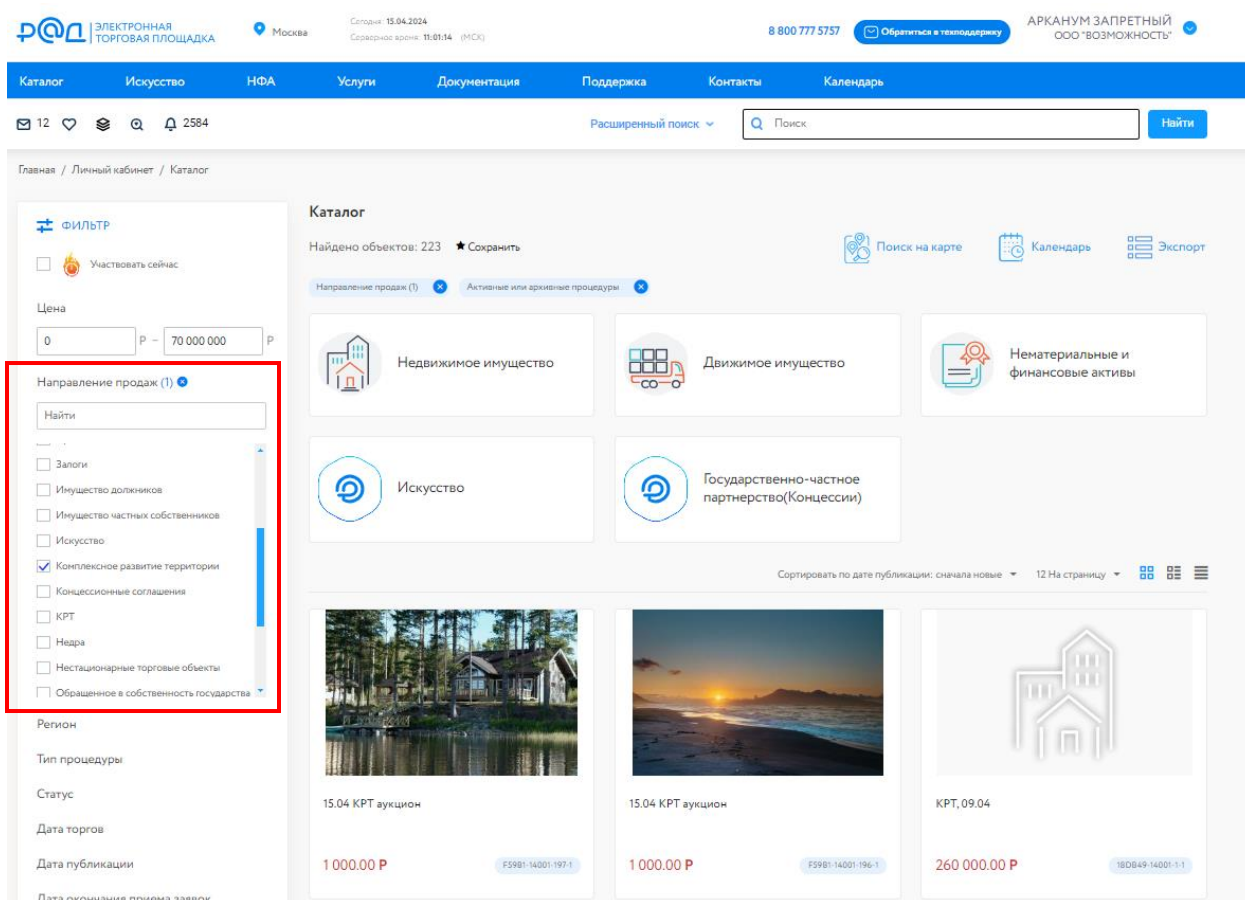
РАД ЭЛЕКТРОННАЯ ТОРГОВАЯ ПЛОЩАДКА

Москва

Сегодня: 15.04.2024
Серверное время: 11:01:14 (МСК)

8 800 777 5757

Обратиться в техподдержку

АРКАНУМ ЗАПРЕТНЫЙ
ООО "ВОЗМОЖНОСТЬ"

Каталог | Искусство | НФА | Услуги | Документация | Поддержка | Контакты | Календарь

12 2584

Расширенный поиск

Поиск

Найти

Главная / Личный кабинет / Каталог

ФИЛЬТР

Участвовать сейчас

Цена

0 Р – 70 000 000 Р

Направление продаж (1)

Найти

Залоги
Имущество должников
Имущество частных собственников
Искусство
Комплексное развитие территории
Концессионные соглашения
КРТ
Недра
Нестационарные торговые объекты
Обращенное в собственность государства

Регион

Тип процедуры

Статус

Дата торгов

Дата публикации

Дата окончания приема заявок

Каталог

Найдено объектов: 223 Сохранить

Поиск на карте Календарь Экспорт

Направление продаж (1) Активные или архивные процедуры

Недвижимое имущество

Движимое имущество

Нематериальные и финансовые активы

Искусство

Государственно-частное партнерство(Концессии)

Сортировать по дате публикации: сначала новые 12 На страницу

15.04 КРТ аукцион
1 000.00 Р
F59B1-14001-197-1

15.04 КРТ аукцион
1 000.00 Р
F59B1-14001-196-1

КРТ, 09.04
260 000.00 Р
18DB49-14001-1-1